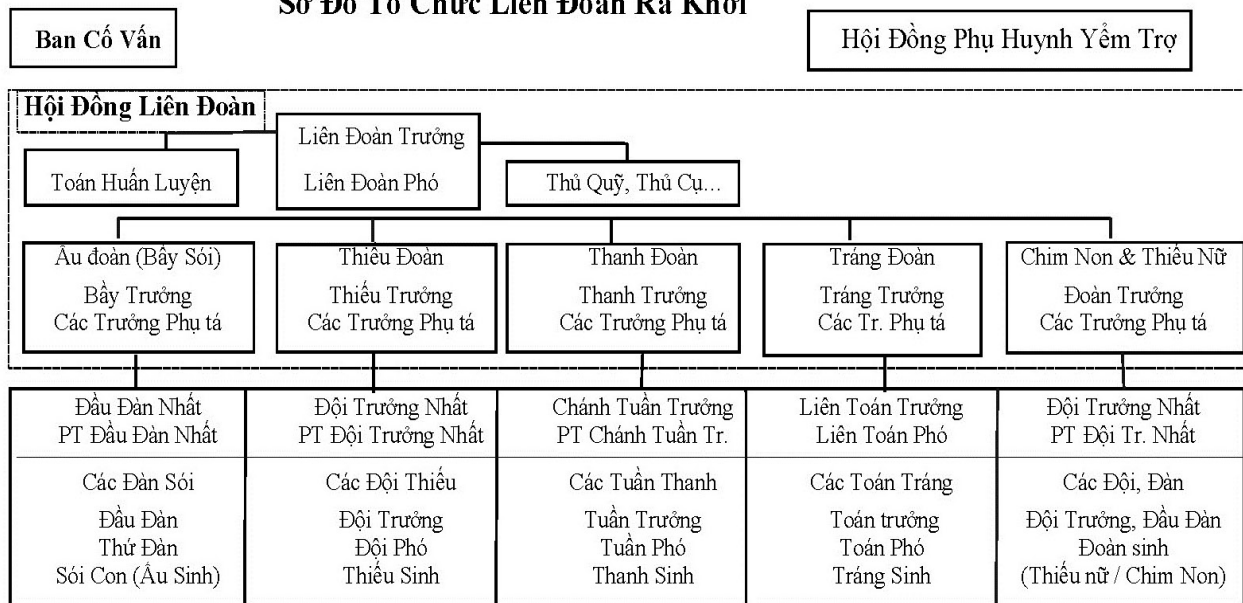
Sơ Đồ Tổ Chức Liên Đoàn Ra Khơi

Ban Cố Vấn

Hội Đồng Phụ Huynh Yểm Trợ

Hội Đồng Liên Đoàn

Liên Đoàn Trưởng
Liên Đoàn Phó

Toán Huấn Luyện

Thủ Quỹ, Thủ Cụ...

Ấu đoàn (Bầy Sói)
Bầy Trưởng
Các Trưởng Phụ tá

Thiếu Đoàn
Thiếu Trưởng
Các Trưởng Phụ tá

Thanh Đoàn
Thanh Trưởng
Các Trưởng Phụ tá

Tráng Đoàn
Tráng Trưởng
Các Tr. Phụ tá

Chim Non & Thiếu Nữ
Đoàn Trưởng
Các Trưởng Phụ tá

Đầu Đàn Nhất
PT Đầu Đàn Nhất

Các Đàn Sói
Đầu Đàn
Thứ Đàn
Sói Con (Ấu Sinh)

Đội Trưởng Nhất
PT Đội Trưởng Nhất

Các Đội Thiếu
Đội Trưởng
Đội Phó
Thiếu Sinh

Chánh Tuần Trưởng
PT Chánh Tuần Tr.

Các Tuần Thanh
Tuần Trưởng
Tuần Phó
Thanh Sinh

Liên Toán Trưởng
Liên Toán Phó

Các Toán Tráng
Toán trưởng
Toán Phó
Tráng Sinh

Đội Trưởng Nhất
PT Đội Tr. Nhất

Các Đội, Đàn
Đội Trưởng, Đầu Đàn
Đoàn sinh
(Thiếu nữ / Chim Non)